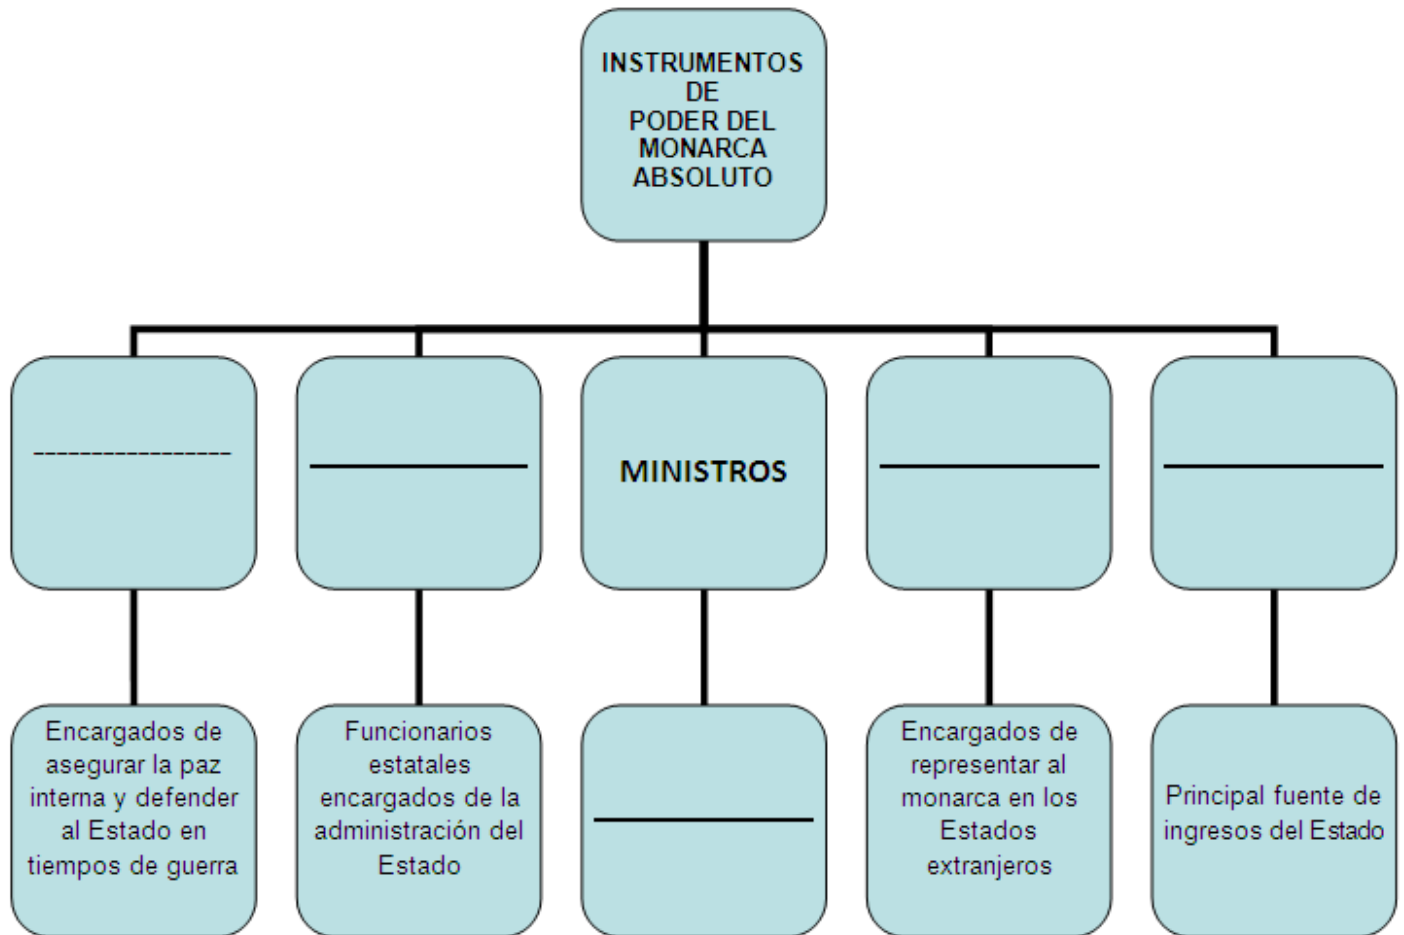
INSTRUMENTOS DE PODER DEL MONARCA ABSOLUTO

-----------------

MINISTROS

Encargados de asegurar la paz interna y defender al Estado en tiempos de guerra

Funcionarios estatales encargados de la administración del Estado

Encargados de representar al monarca en los Estados extranjeros

Principal fuente de ingresos del Estado